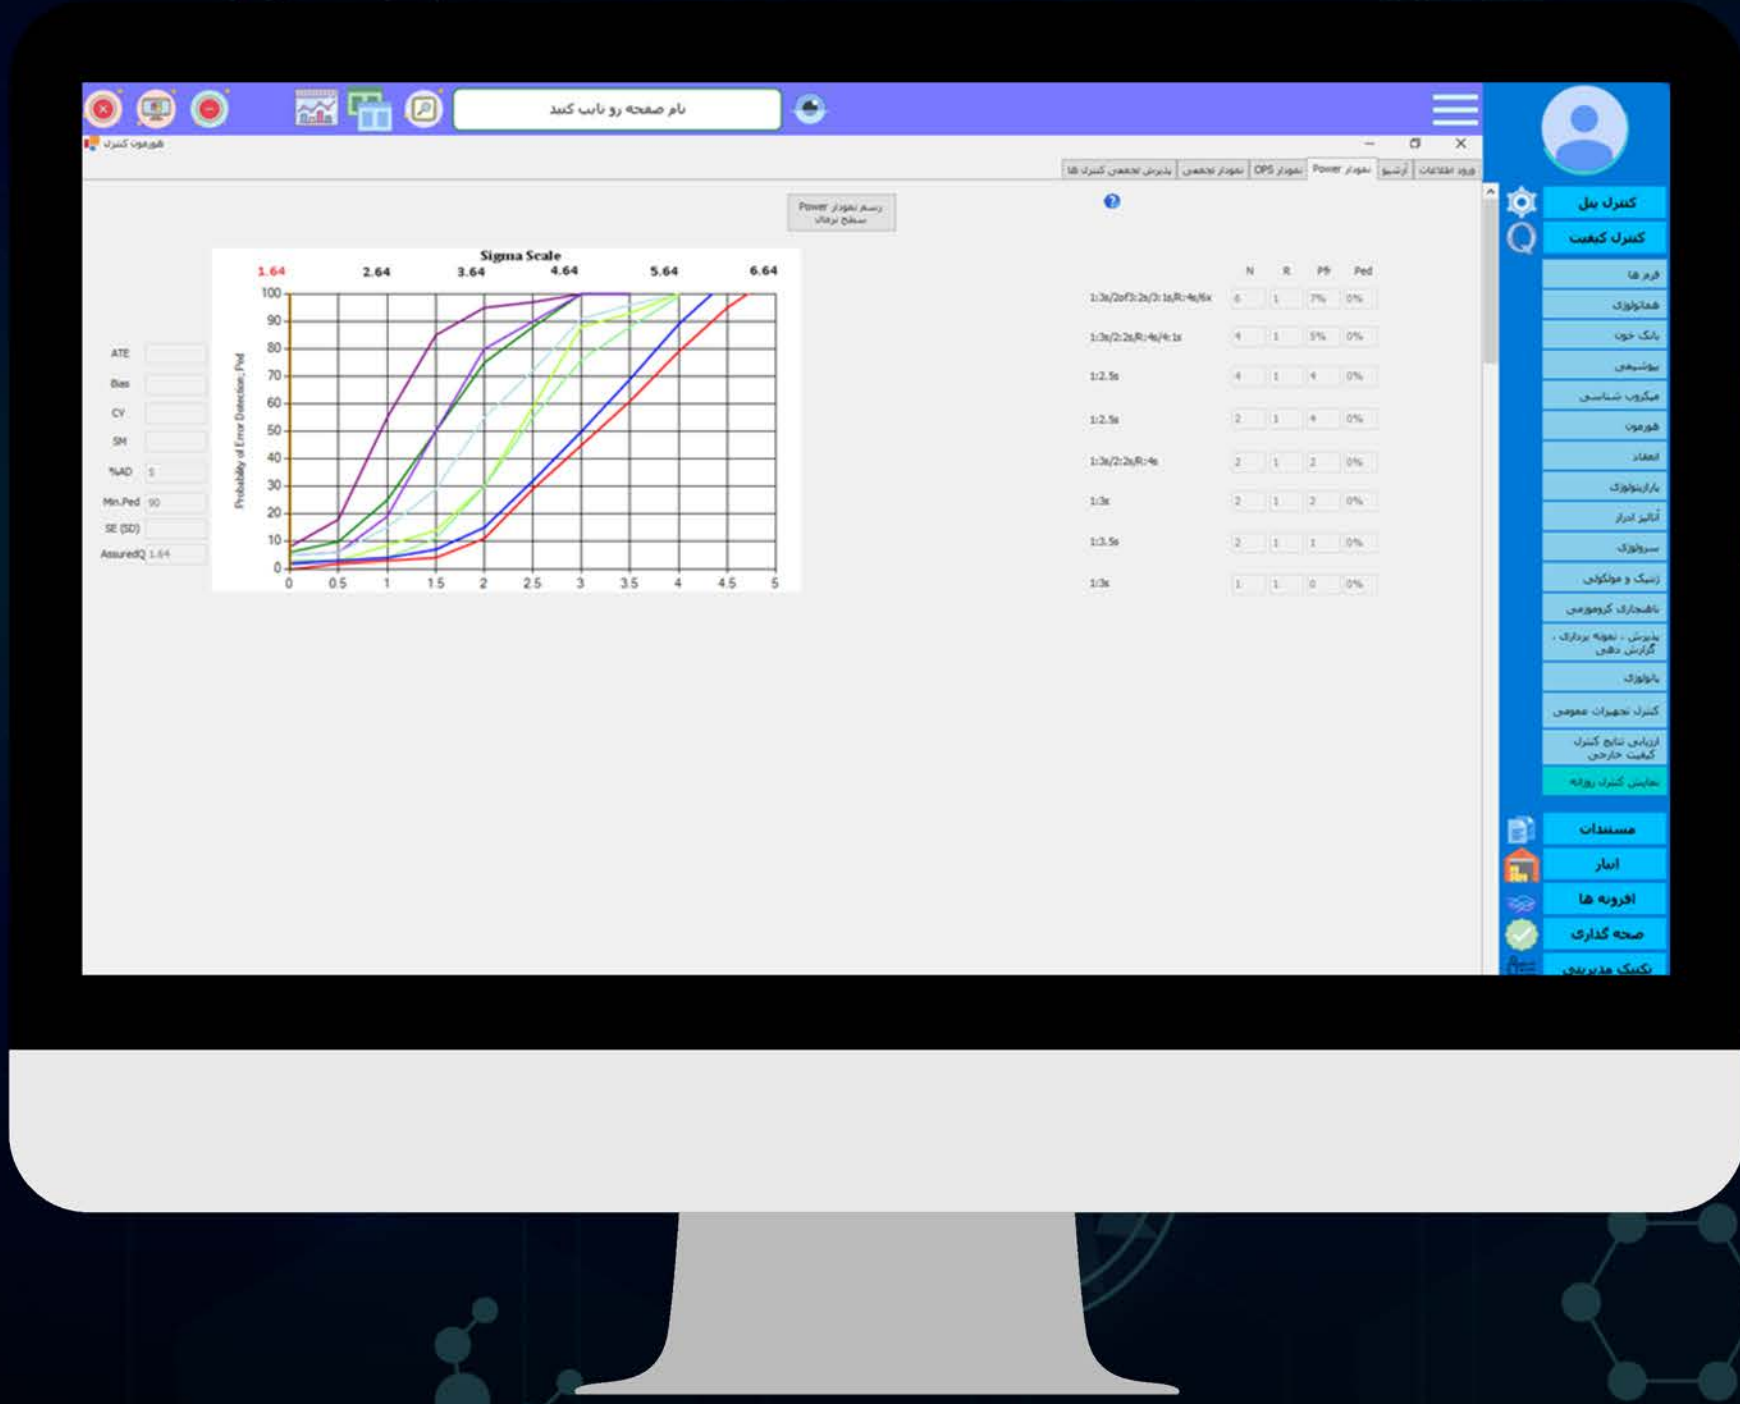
نام صفحه رو تایپ کنید

هورمون کنترل

ورود اطلاعات | آرشیو | نمودار Power | نمودار OPS | نمودار تجمعی | پذیرش تجمعی کنترل ها

رسم نمودار Power سطح نرمال

Sigma Scale

1.64 2.64 3.64 4.64 5.64 6.64

Probability of Error Detection, Ped

100 90 80 70 60 50 40 30 20 10 0

0 0.5 1 1.5 2 2.5 3 3.5 4 4.5 5

ATE
Bias
CV
SM
%AD 5
Min.Ped 90
SE (SD)
AssuredQ 1.64

| | N | R | Pfr | Ped |
|---|---|---|---|---|
| 1:3s/2of3:2s/3:1s/R:4s/6x | 6 | 1 | 7% | 0% |
| 1:3s/2:2s/R:4s/4:1s | 4 | 1 | 5% | 0% |
| 1:2.5s | 4 | 1 | 4 | 0% |
| 1:2.5s | 2 | 1 | 4 | 0% |
| 1:3s/2:2s/R:4s | 2 | 1 | 2 | 0% |
| 1:3s | 2 | 1 | 2 | 0% |
| 1:3.5s | 2 | 1 | 1 | 0% |
| 1:3s | 1 | 1 | 0 | 0% |

کنترل پنل
کنترل کیفیت
فرم ها
هماتولوژی
بانک خون
بیوشیمی
میکروب شناسی
هورمون
انعقاد
پارازیتولوژی
آنالیز ادرار
سرولوژی
ژنتیک و مولکولی
ناهنجاری کروموزمی
پذیرش ، نمونه برداری ، گزارش دهی
پاتولوژی
کنترل تجهیزات عمومی
ارزیابی نتایج کنترل کیفیت خارجی
نمایش کنترل روزانه
مستندات
انبار
افزونه ها
صحه گذاری
تکنیک مدیریتی